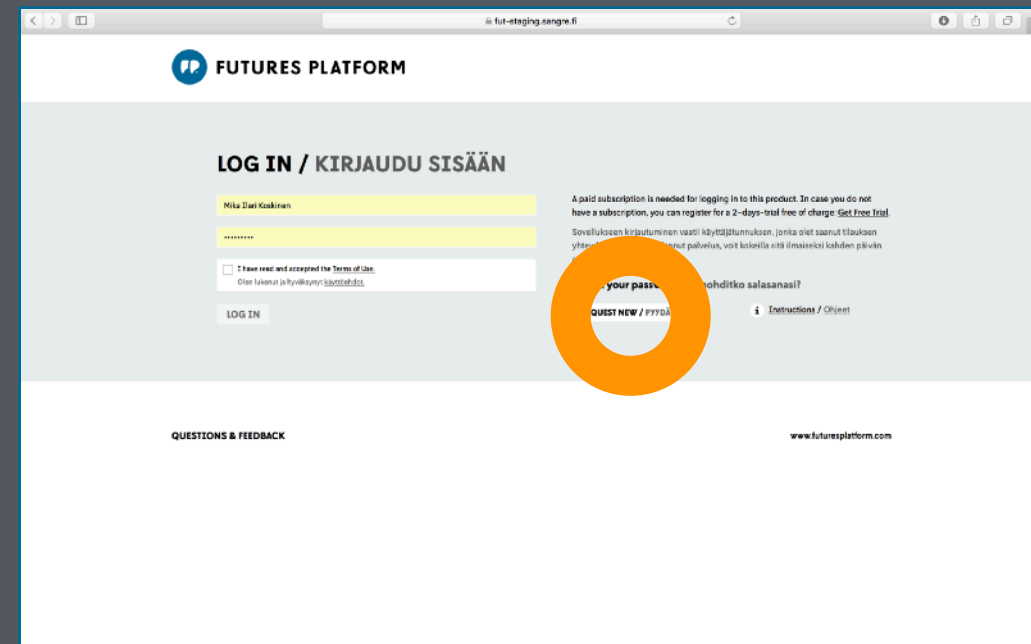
fut-staging.sangre.fi

FUTURES PLATFORM

LOG IN / KIRJAUDU SISÄÄN

Mika Ilari Koskinen

••••••••••

I have read and accepted the Terms of Use.
Olen lukenut ja hyväksynyt käyttöehdot.

LOG IN

A paid subscription is needed for logging in to this product. In case you do not have a subscription, you can register for a 2-days-trial free of charge: Get Free Trial.

Sovellukseen kirjautuminen vaatii käyttäjätunnuksen, jonka olet saanut tilauksen yhte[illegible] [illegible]nut palvelua, voit kokeilla sitä ilmaiseksi kahden päivän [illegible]

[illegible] your passw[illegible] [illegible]ohditko salasanasi?

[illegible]QUEST NEW / PYYDÄ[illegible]

Instructions / Ohjeet

QUESTIONS & FEEDBACK

www.futuresplatform.com